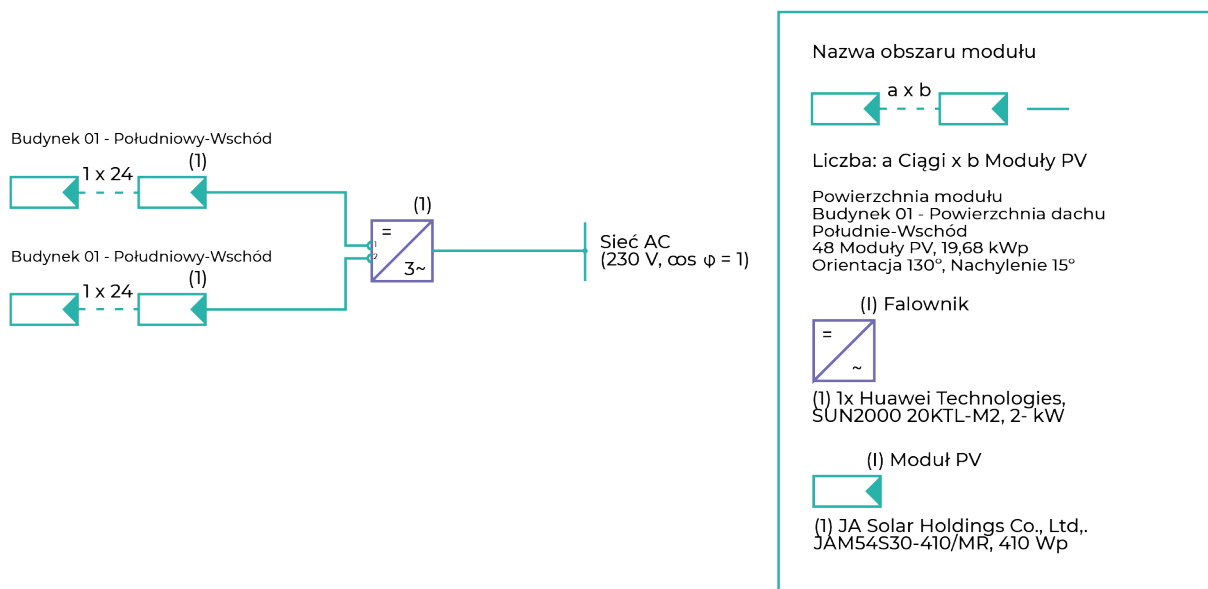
Budynek 01 - Południowy-Wschód

1 x 24

(1)

Budynek 01 - Południowy-Wschód

1 x 24

(1)

(1)

=

1

2

3~

Sieć AC
(230 V, cos φ = 1)

Nazwa obszaru modułu

a x b

Liczba: a Ciągi x b Moduły PV

Powierzchnia modułu
Budynek 01 - Powierzchnia dachu
Południe-Wschód
48 Moduły PV, 19,68 kWp
Orientacja 130°, Nachylenie 15°

(I) Falownik

=

~

(1) 1x Huawei Technologies, SUN2000 20KTL-M2, 2- kW

(I) Moduł PV

(1) JA Solar Holdings Co., Ltd,. JAM54S30-410/MR, 410 Wp